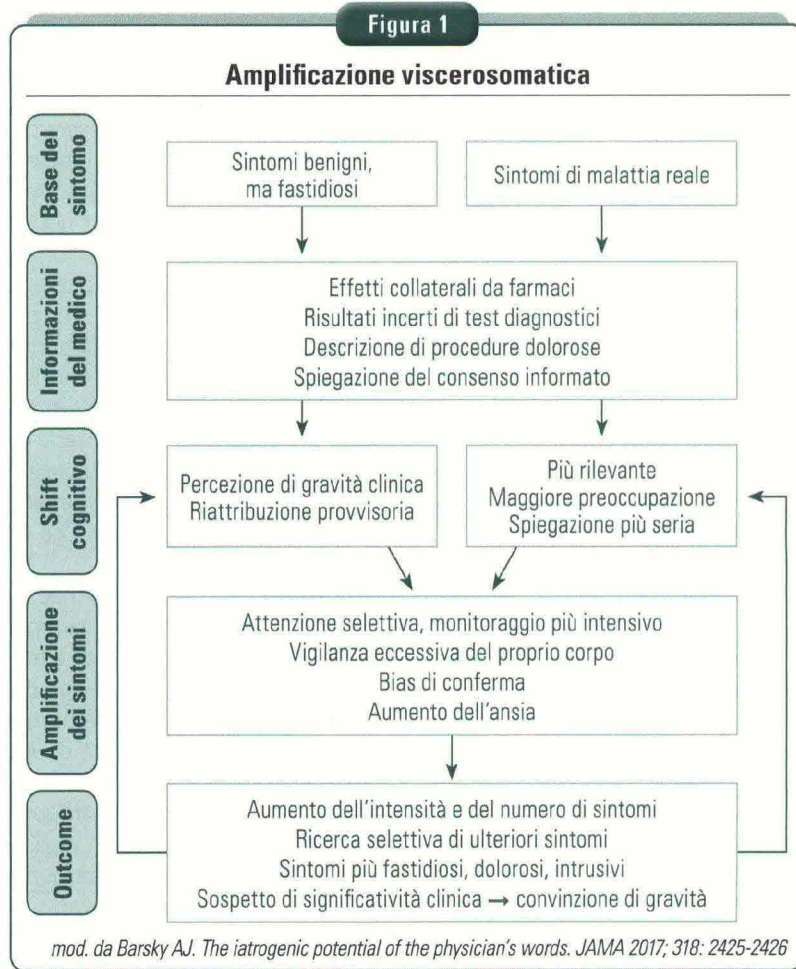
Figura 1

Amplificazione viscerosomatica

Base del sintomo

Sintomi benigni, ma fastidiosi

Sintomi di malattia reale

Informazioni del medico

Effetti collaterali da farmaci
Risultati incerti di test diagnostici
Descrizione di procedure dolorose
Spiegazione del consenso informato

Shift cognitivo

Percezione di gravità clinica
Riattribuzione provvisoria

Più rilevante
Maggiore preoccupazione
Spiegazione più seria

Amplificazione dei sintomi

Attenzione selettiva, monitoraggio più intensivo
Vigilanza eccessiva del proprio corpo
Bias di conferma
Aumento dell'ansia

Outcome

Aumento dell'intensità e del numero di sintomi
Ricerca selettiva di ulteriori sintomi
Sintomi più fastidiosi, dolorosi, intrusivi
Sospetto di significatività clinica → convinzione di gravità

mod. da Barsky AJ. The iatrogenic potential of the physician's words. JAMA 2017; 318: 2425-2426